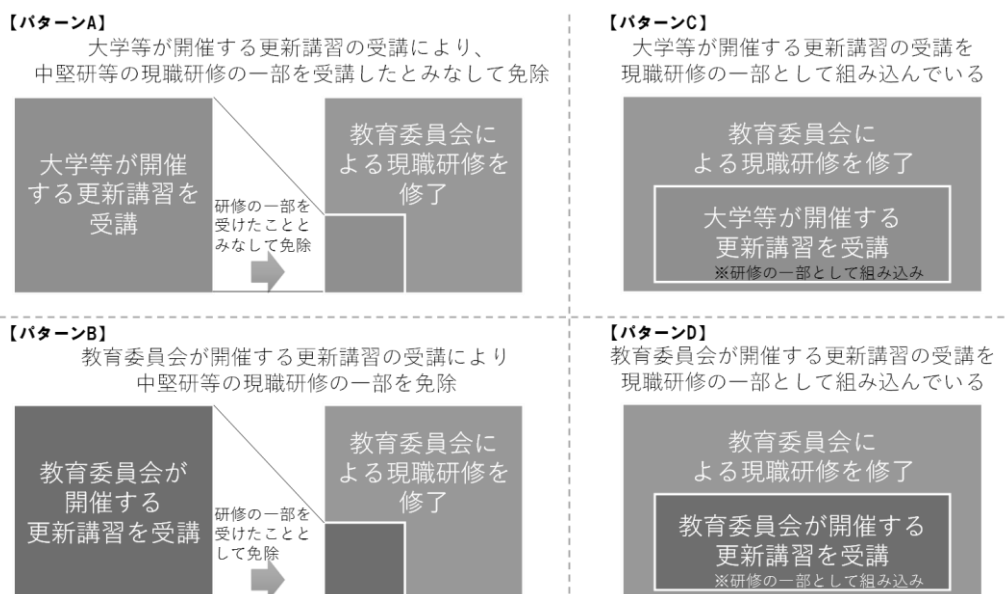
【パターンA】
大学等が開催する更新講習の受講により、中堅研等の現職研修の一部を受講したとみなして免除

大学等が開催する更新講習を受講

研修の一部を受けたこととみなして免除

教育委員会による現職研修を修了

【パターンC】
大学等が開催する更新講習の受講を現職研修の一部として組み込んでいる

教育委員会による現職研修を修了

大学等が開催する更新講習を受講
※研修の一部として組み込み

【パターンB】
教育委員会が開催する更新講習の受講により中堅研等の現職研修の一部を免除

教育委員会が開催する更新講習を受講

研修の一部を受けたこととして免除

教育委員会による現職研修を修了

【パターンD】
教育委員会が開催する更新講習の受講を現職研修の一部として組み込んでいる

教育委員会による現職研修を修了

教育委員会が開催する更新講習を受講
※研修の一部として組み込み